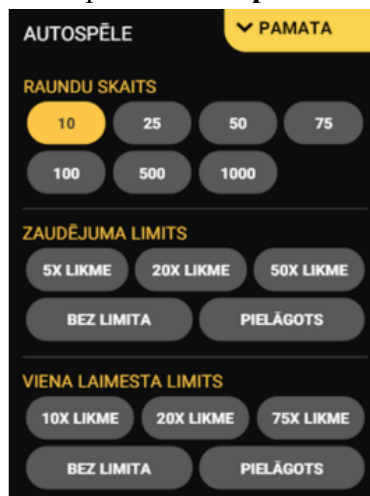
AUTOSPĒLE

PAMATA

RAUNDU SKAITS

10 25 50 75

100 500 1000

ZAUDĒJUMA LIMITS

5X LIKME 20X LIKME 50X LIKME

BEZ LIMITA PIELĀGOTS

VIENA LAIMESTA LIMITS

10X LIKME 20X LIKME 75X LIKME

BEZ LIMITA PIELĀGOTS